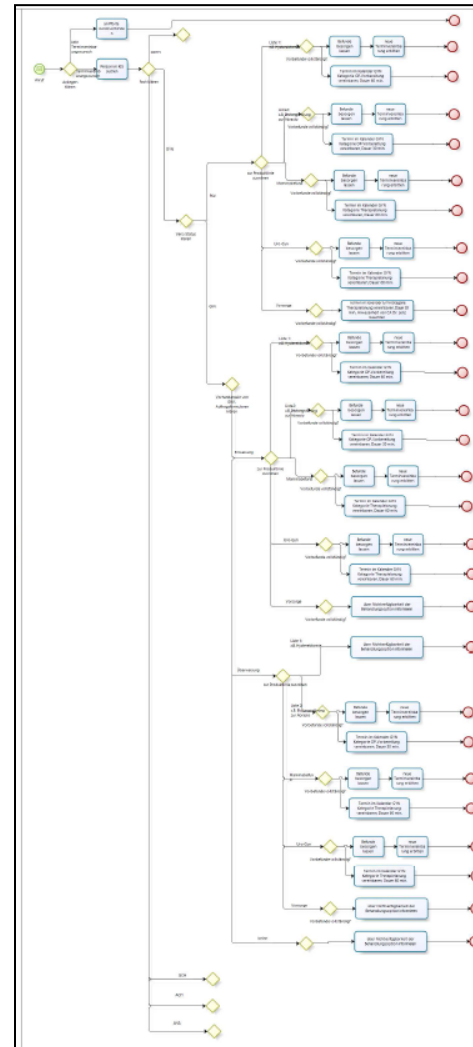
Anruf

Auftrag klären

Kein Terminwunsch angenommen

Weitere Termine vereinbaren

Patienten-ID prüfen

Nachfragen

OTK

Befund besorgen

Vorbefunde vollständig?

Neue Terminvereinbarung erstellen

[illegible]

OTA

AO1

AFB